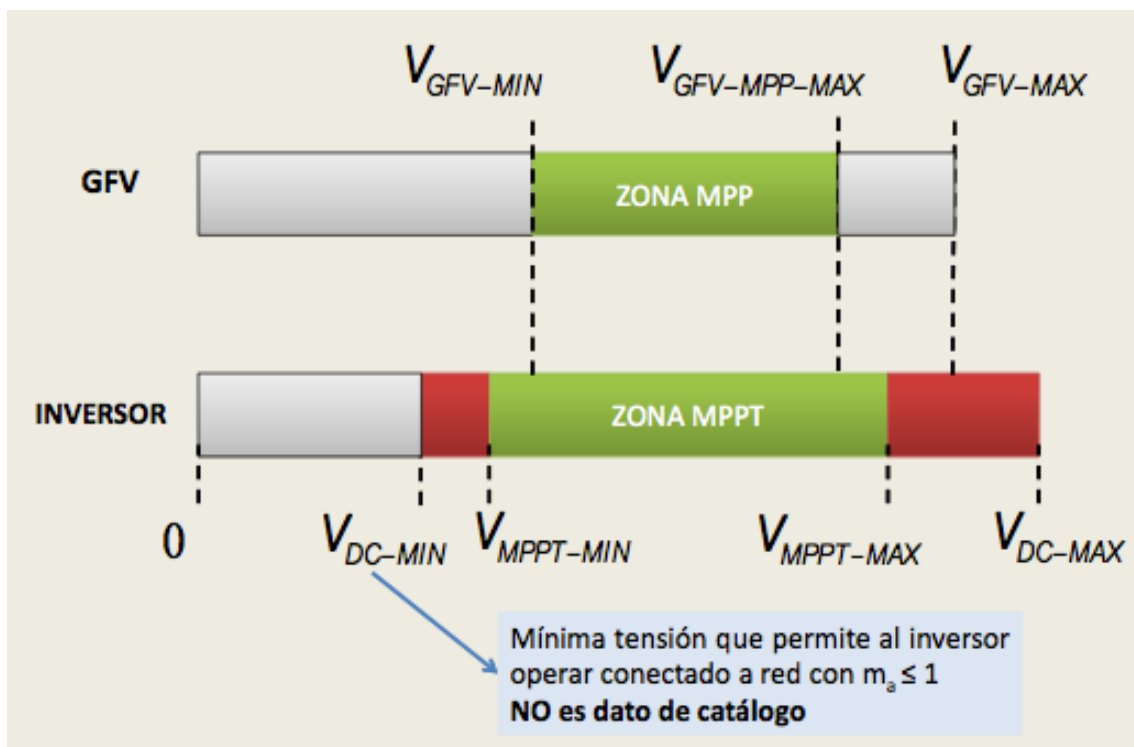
$V_{GFV-MIN}$ $V_{GFV-MPP-MAX}$ $V_{GFV-MAX}$

GFV

ZONA MPP

INVERSOR

ZONA MPPT

0 $V_{DC-MIN}$ $V_{MPPT-MIN}$ $V_{MPPT-MAX}$ $V_{DC-MAX}$

Mínima tensión que permite al inversor operar conectado a red con $m_a \leq 1$
**NO es dato de catálogo**